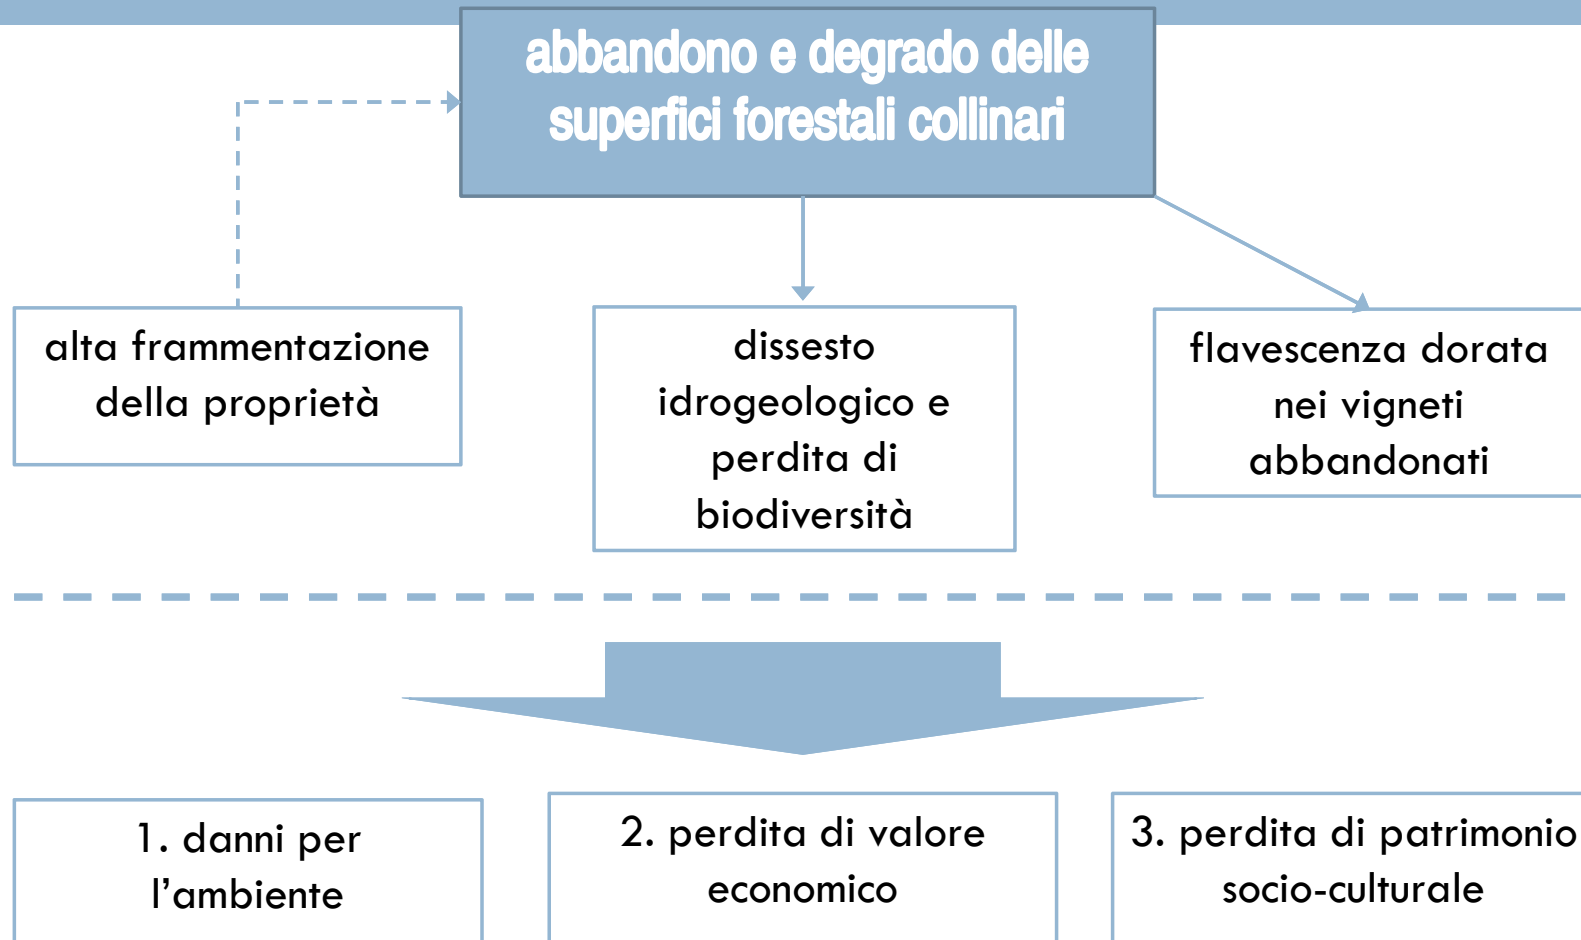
abbandono e degrado delle superfici forestali collinari

alta frammentazione della proprietà

dissesto idrogeologico e perdita di biodiversità

flavescenza dorata nei vigneti abbandonati

1. danni per l'ambiente

2. perdita di valore economico

3. perdita di patrimonio socio-culturale